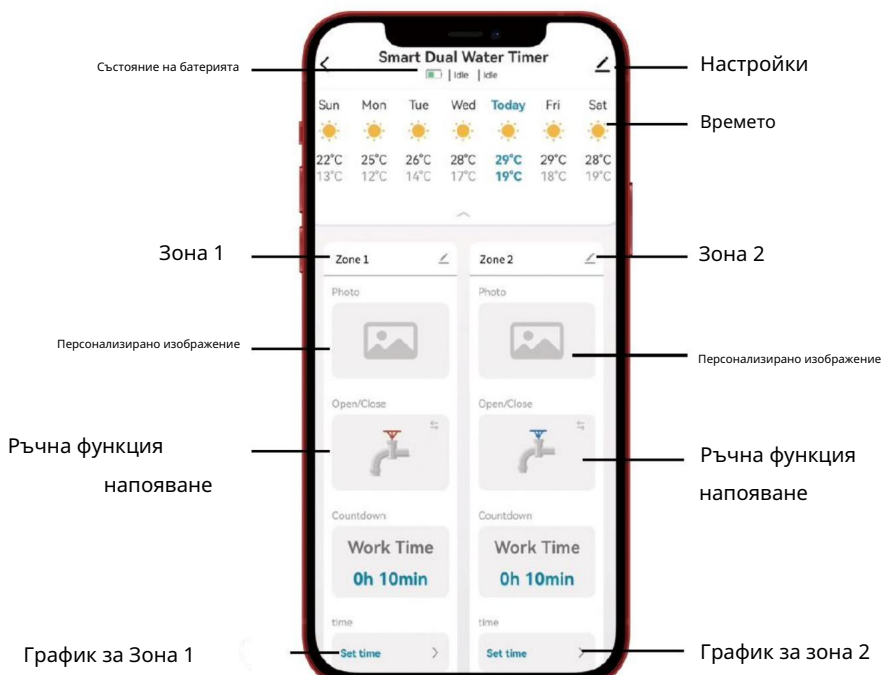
Smart Dual Water Timer

Състояние на батерията

| Idle | Idle

Настройки

| Sun | Mon | Tue | Wed | Today | Fri | Sat |
|---|---|---|---|---|---|---|
| 22°C | 25°C | 26°C | 28°C | 29°C | 29°C | 28°C |
| 13°C | 12°C | 14°C | 17°C | 19°C | 18°C | 19°C |

Времето

Зона 1

Zone 1

Zone 2

Зона 2

Photo

Photo

Персонализирано изображение

Персонализирано изображение

Open/Close

Open/Close

Ръчна функция напояване

Ръчна функция напояване

Countdown

Work Time

0h 10min

Countdown

Work Time

0h 10min

time

Set time

time

Set time

График за Зона 1

График за зона 2